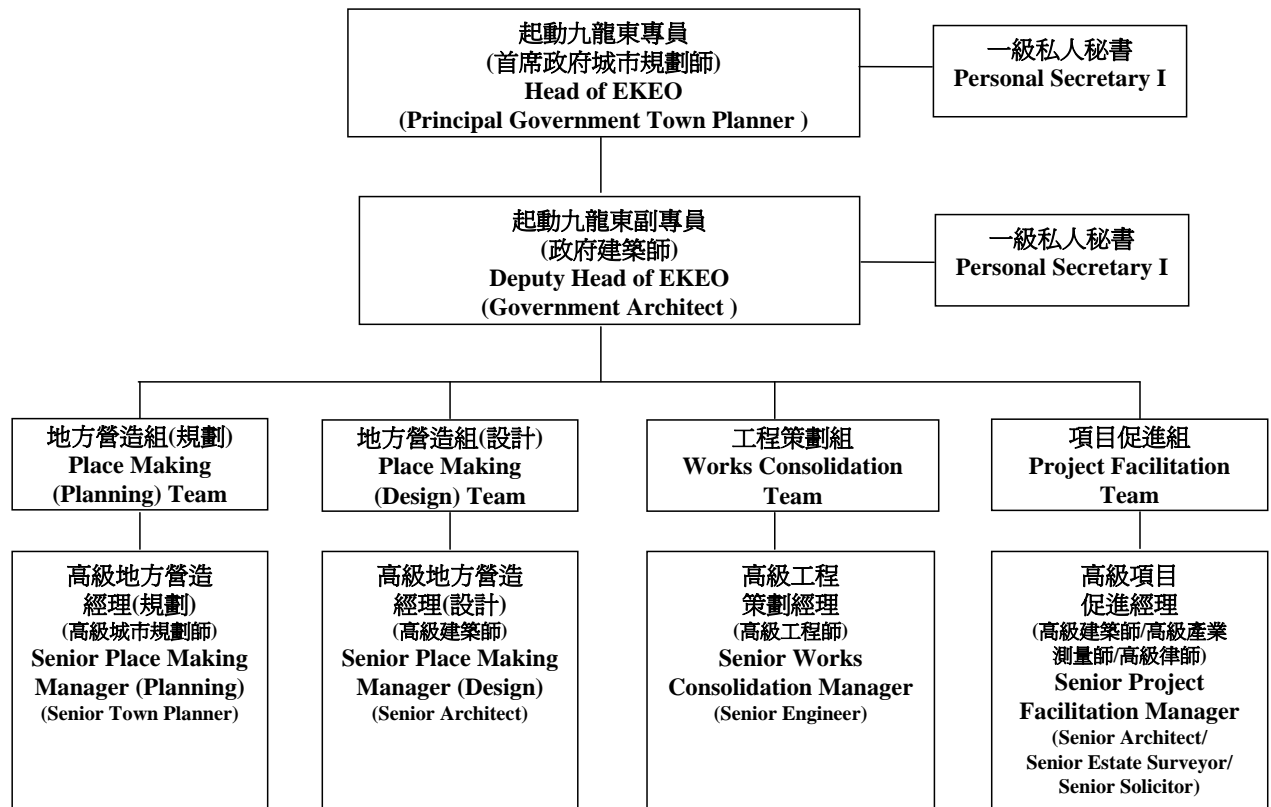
起動九龍東專員
(首席政府城市規劃師)
Head of EKEO
(Principal Government Town Planner )

一級私人秘書
Personal Secretary I

起動九龍東副專員
(政府建築師)
Deputy Head of EKEO
(Government Architect )

一級私人秘書
Personal Secretary I

地方營造組(規劃)
Place Making (Planning) Team

地方營造組(設計)
Place Making (Design) Team

工程策劃組
Works Consolidation Team

項目促進組
Project Facilitation Team

高級地方營造經理(規劃)
(高級城市規劃師)
Senior Place Making Manager (Planning)
(Senior Town Planner)

高級地方營造經理(設計)
(高級建築師)
Senior Place Making Manager (Design)
(Senior Architect)

高級工程策劃經理
(高級工程師)
Senior Works Consolidation Manager
(Senior Engineer)

高級項目促進經理
(高級建築師/高級產業測量師/高級律師)
Senior Project Facilitation Manager
(Senior Architect/ Senior Estate Surveyor/ Senior Solicitor)